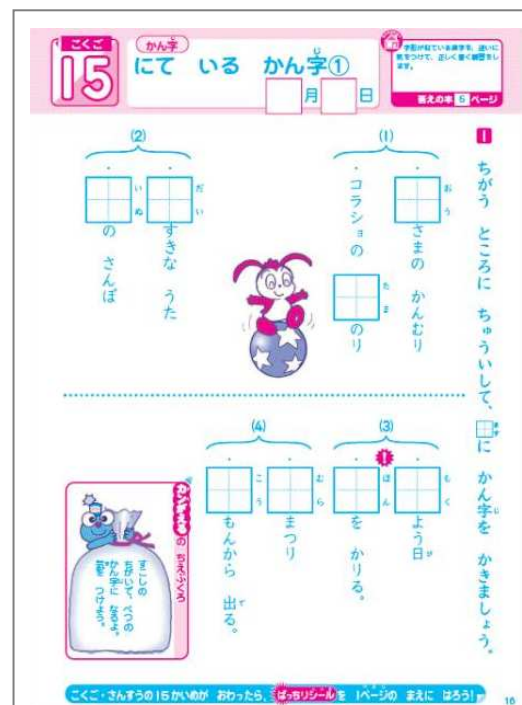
こくご
15
かん字
にて いる かん字①
月 日
字形が似ている漢字を、違いに気をつけて、正しく書く練習をします。
答えの本 5 ページ

1 ちがう ところに ちゅういして、□に かん字を かきましょう。

(1)
□ さまの かんむり
おう
・
□ のり
たま
コラショの □
・

(2)
□ すきな うた
だい
□ の さんぽ
いぬ

(3)
□ よう日
もく
□ を かりる。
ほん

(4)
□ まつり
むら
□ もんから 出る。
こう

かん字ふくろ
すこしの ちがいで、べつの かん字に なるよ。気を つけよう。

こくご・さんすうの 15かいめが おわったら、ばっちりシールを 1ページの まえに はろう!
16